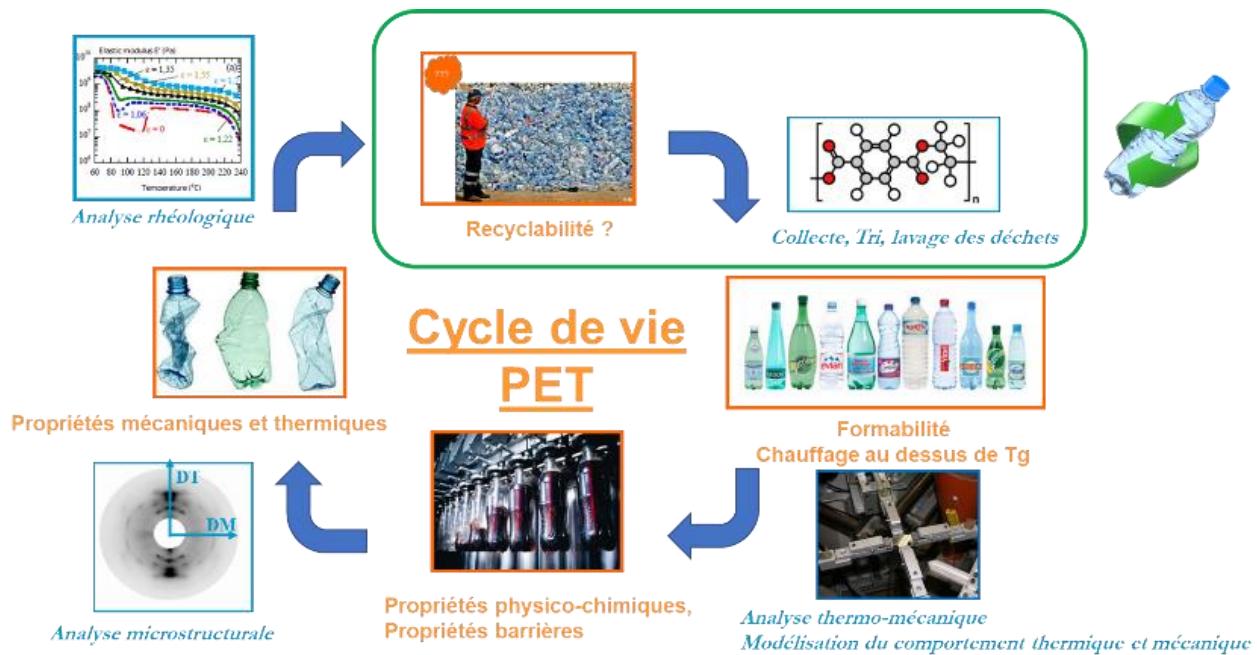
Elastic modulus E' (Pa)

$\varepsilon = 1.35$

$\varepsilon = 1.55$

$\varepsilon = 1.06$

$\varepsilon = 0$

$\varepsilon = 1.22$

60 80 100 120 140 160 180 200 220 240

Temperature (°C)

Analyse rhéologique

Recyclabilité ?

Collecte, Tri, lavage des déchets

n

Cycle de vie PET

Propriétés mécaniques et thermiques

Formabilité
Chauffage au dessus de Tg

DT

DM

Analyse microstructurale

Propriétés physico-chimiques, Propriétés barrières

Analyse thermo-mécanique
Modélisation du comportement thermique et mécanique